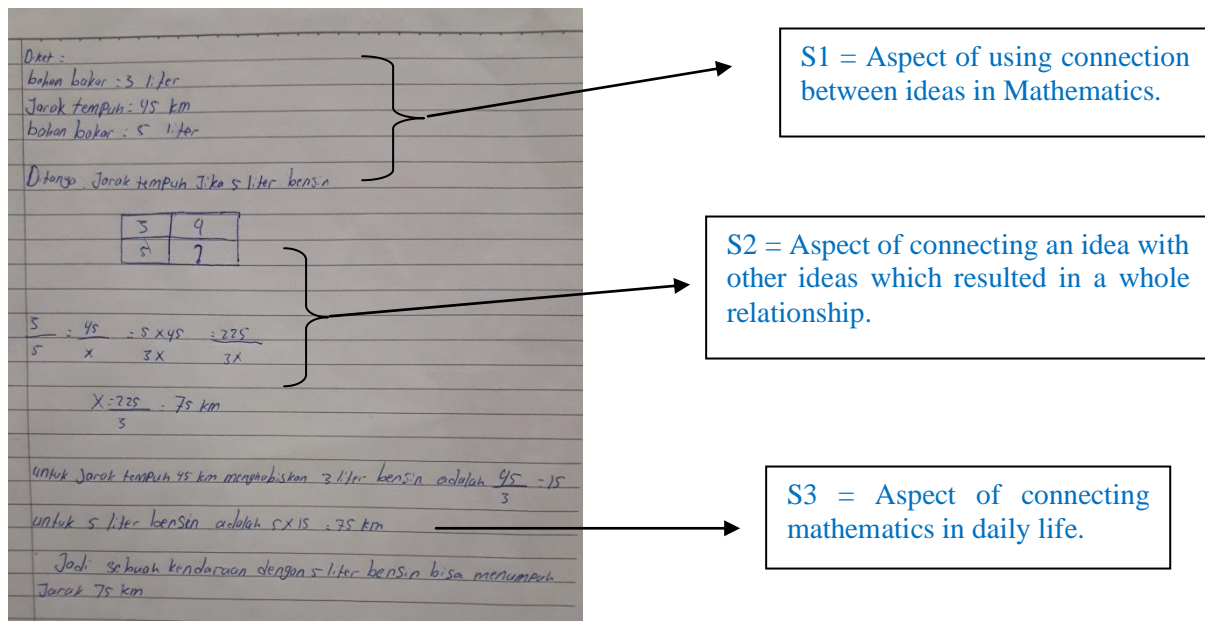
Diket :
bahan bakar : 3 liter
Jarak tempuh : 45 km
bahan bakar : 5 liter

Ditanya : Jarak tempuh Jika 5 liter bensin

| 3 | 9 |
|---|---|
| 5 | ? |

$\frac{3}{5} = \frac{45}{x} = \frac{5 \times 45}{3x} = \frac{225}{3x}$

$x = \frac{225}{3} = 75$ km

untuk Jarak tempuh 45 km menghabiskan 3 liter bensin adalah $\frac{45}{3} = 15$

untuk 5 liter bensin adalah $5 \times 15 = 75$ km

Jadi sebuah kendaraan dengan 5 liter bensin bisa menempuh Jarak 75 km

S1 = Aspect of using connection between ideas in Mathematics.

S2 = Aspect of connecting an idea with other ideas which resulted in a whole relationship.

S3 = Aspect of connecting mathematics in daily life.